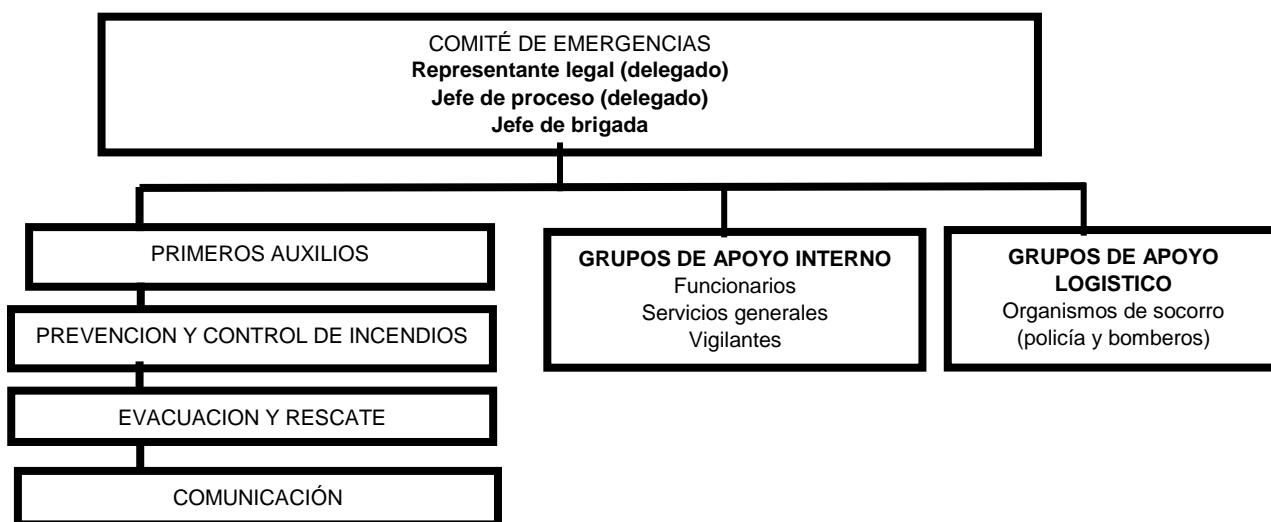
COMITÉ DE EMERGENCIAS
**Representante legal (delegado)**
**Jefe de proceso (delegado)**
**Jefe de brigada**

PRIMEROS AUXILIOS

PREVENCION Y CONTROL DE INCENDIOS

EVACUACION Y RESCATE

COMUNICACIÓN

**GRUPOS DE APOYO INTERNO**
Funcionarios
Servicios generales
Vigilantes

**GRUPOS DE APOYO LOGISTICO**
Organismos de socorro
(policía y bomberos)